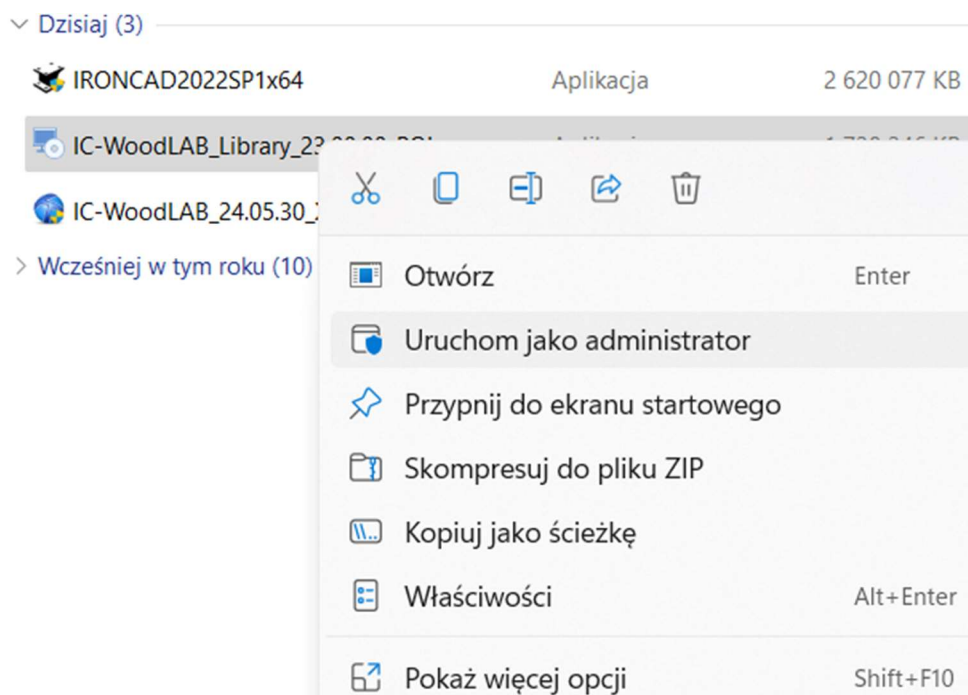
Dzisiaj (3)

IRONCAD2022SP1x64 Aplikacja 2 620 077 KB

IC-WoodLAB_Library_2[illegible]

IC-WoodLAB_24.05.30_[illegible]

Wcześniej w tym roku (10)

Otwórz Enter

Uruchom jako administrator

Przypnij do ekranu startowego

Skompresuj do pliku ZIP

Kopiuj jako ścieżkę

Właściwości Alt+Enter

Pokaż więcej opcji Shift+F10